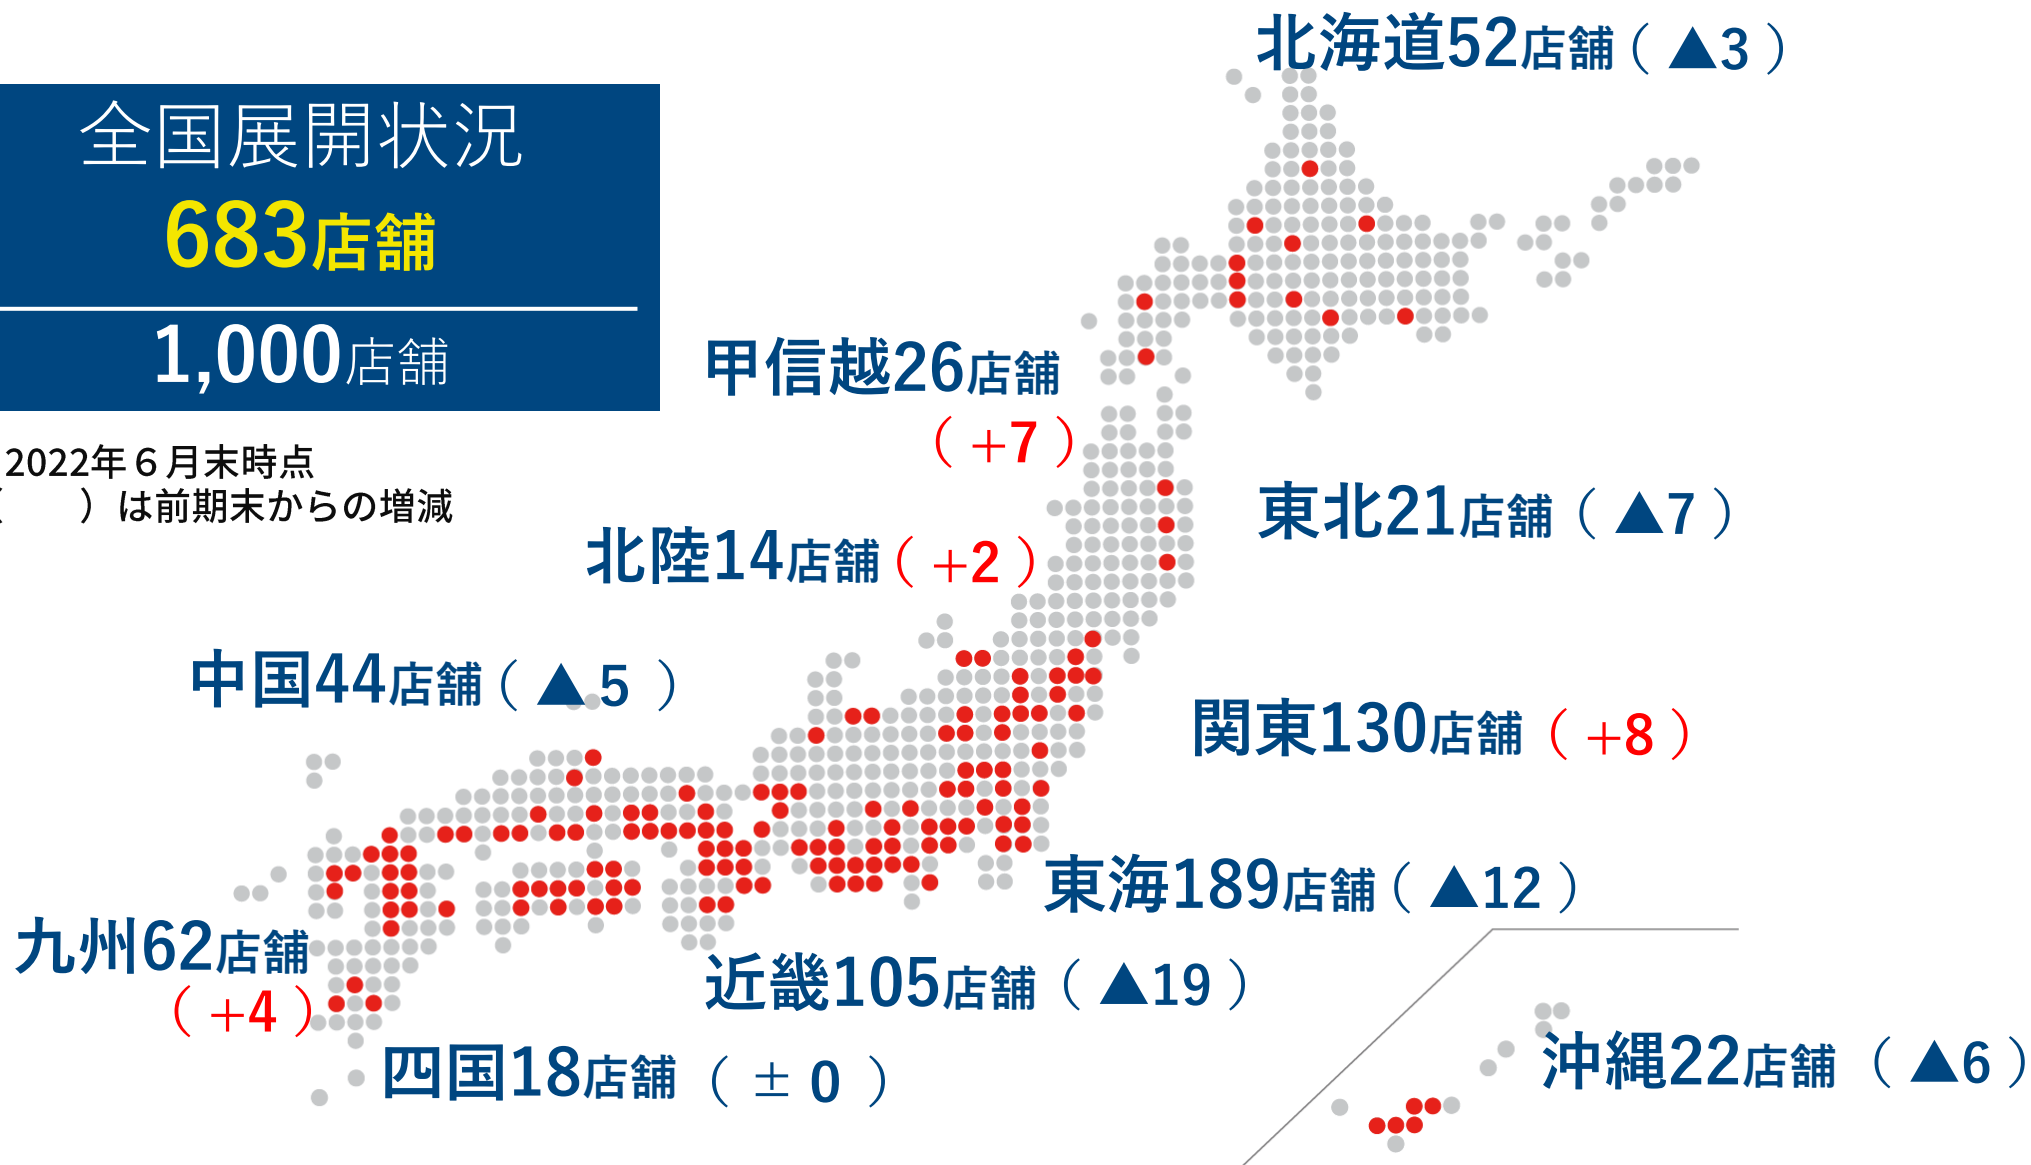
全国展開状況
683店舗
1,000店舗

2022年６月末時点
（　）は前期末からの増減

北海道52店舗（▲3）
甲信越26店舗（+7）
東北21店舗（▲7）
北陸14店舗（+2）
中国44店舗（▲5）
関東130店舗（+8）
東海189店舗（▲12）
九州62店舗（+4）
近畿105店舗（▲19）
沖縄22店舗（▲6）
四国18店舗（±0）